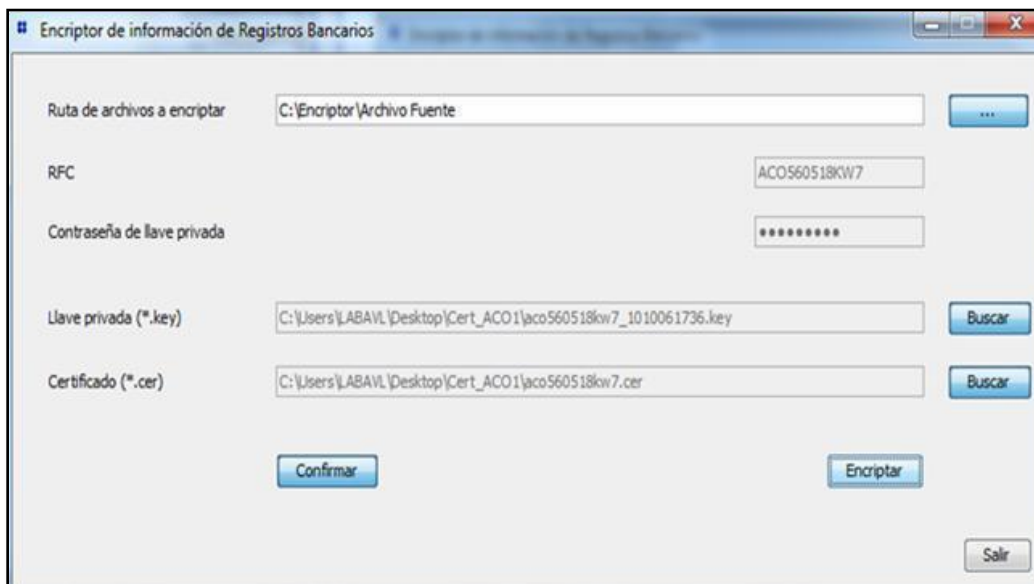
Encriptor de información de Registros Bancarios

Ruta de archivos a encriptar
C:\Encriptor\Archivo Fuente
...

RFC
ACO560518KW7

Contraseña de llave privada
••••••••••

Llave privada (*.key)
C:\Users\LABAVL\Desktop\Cert_ACO1\aco560518kw7_1010061736.key
Buscar

Certificado (*.cer)
C:\Users\LABAVL\Desktop\Cert_ACO1\aco560518kw7.cer
Buscar

Confirmar
Encriptar

Salir